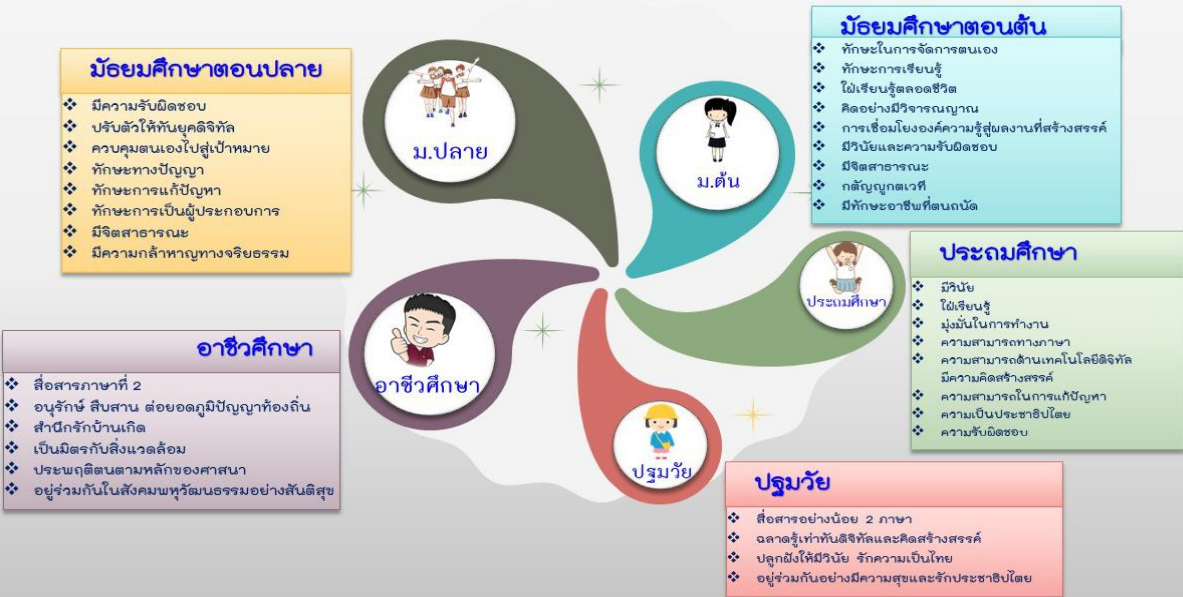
มัธยมศึกษาตอนปลาย

❖ มีความรับผิดชอบ
❖ ปรับตัวให้ทันยุคดิจิทัล
❖ ควบคุมตนเองไปสู่เป้าหมาย
❖ ทักษะทางปัญญา
❖ ทักษะการแก้ปัญหา
❖ ทักษะการเป็นผู้ประกอบการ
❖ มีจิตสาธารณะ
❖ มีความกล้าหาญทางจริยธรรม

ม.ปลาย

ม.ต้น

มัธยมศึกษาตอนต้น

❖ ทักษะในการจัดการตนเอง
❖ ทักษะการเรียนรู้
❖ ใฝ่เรียนรู้ตลอดชีวิต
❖ คิดอย่างมีวิจารณญาณ
❖ การเชื่อมโยงองค์ความรู้สู่ผลงานที่สร้างสรรค์
❖ มีวินัยและความรับผิดชอบ
❖ มีจิตสาธารณะ
❖ กตัญญูกตเวที
❖ มีทักษะอาชีพที่ตนถนัด

ประถมศึกษา

ประถมศึกษา

❖ มีวินัย
❖ ใฝ่เรียนรู้
❖ มุ่งมั่นในการทำงาน
❖ ความสามารถทางภาษา
❖ ความสามารถด้านเทคโนโลยีดิจิทัล มีความคิดสร้างสรรค์
❖ ความสามารถในการแก้ปัญหา
❖ ความเป็นประชาธิปไตย
❖ ความรับผิดชอบ

อาชีวศึกษา

อาชีวศึกษา

❖ สื่อสารภาษาที่ 2
❖ อนุรักษ์ สืบสาน ต่อยอดภูมิปัญญาท้องถิ่น
❖ สำนึกรักบ้านเกิด
❖ เป็นมิตรกับสิ่งแวดล้อม
❖ ประพฤติตนตามหลักของศาสนา
❖ อยู่ร่วมกันในสังคมพหุวัฒนธรรมอย่างสันติสุข

ปฐมวัย

ปฐมวัย

❖ สื่อสารอย่างน้อย 2 ภาษา
❖ ฉลาดรู้เท่าทันดิจิทัลและคิดสร้างสรรค์
❖ ปลูกฝังให้มีวินัย รักความเป็นไทย
❖ อยู่ร่วมกันอย่างมีความสุขและรักประชาธิปไตย